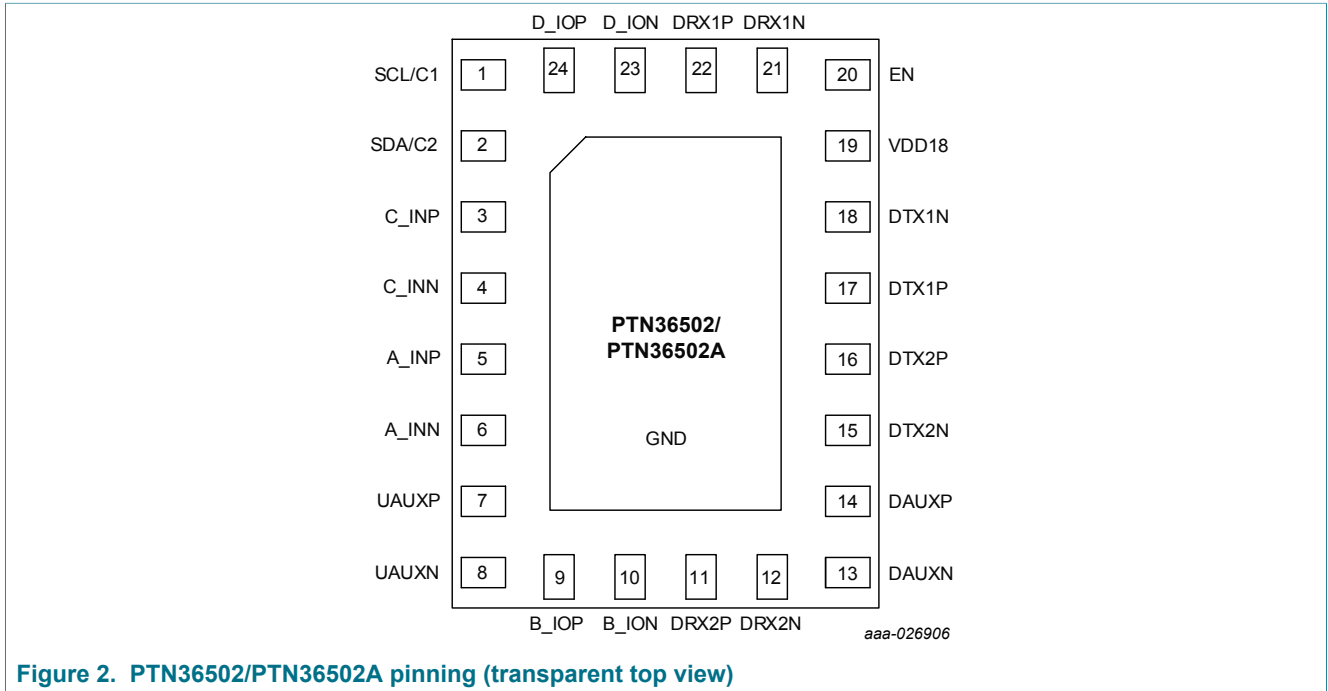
D_IOP D_ION DRX1P DRX1N

24 23 22 21

SCL/C1 1

SDA/C2 2

C_INP 3

C_INN 4

A_INP 5

A_INN 6

UAUXP 7

UAUXN 8

20 EN

19 VDD18

18 DTX1N

17 DTX1P

16 DTX2P

15 DTX2N

14 DAUXP

13 DAUXN

PTN36502/
PTN36502A

GND

9 10 11 12

B_IOP B_ION DRX2P DRX2N

aaa-026906

Figure 2. PTN36502/PTN36502A pinning (transparent top view)